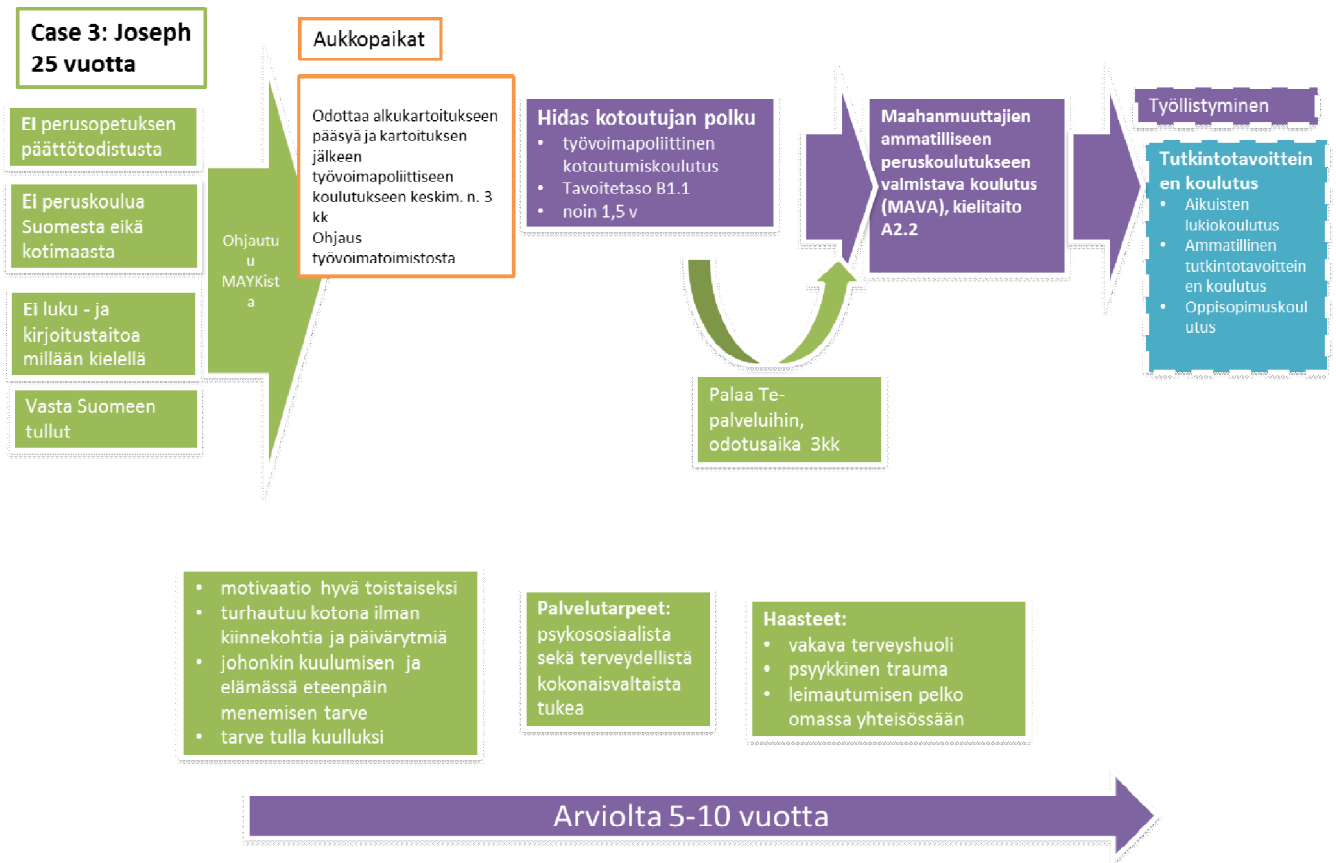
Case 3: Joseph 25 vuotta

Ei perusopetuksen päättötodistusta

Ei peruskoulua Suomesta eikä kotimaasta

Ei luku - ja kirjoitustaitoa millään kielellä

Vasta Suomeen tullut

Ohjautu u MAYKist a

Aukkopaikat

Odottaa alkukartoitukseen pääsyä ja kartoituksen jälkeen työvoimapoliittiseen koulutukseen keskim. n. 3 kk
Ohjaus työvoimatoimistosta

Hidas kotoutujan polku
• työvoimapoliittinen kotoutumiskoulutus
• Tavoitetaso B1.1
• noin 1,5 v

Palaa Te-palveluihin, odotusaika 3kk

Maahanmuuttajien ammatilliseen peruskoulutukseen valmistava koulutus (MAVA), kielitaito A2.2

Työllistyminen

Tutkintotavoittein en koulutus
• Aikuisten lukiokoulutus
• Ammatillinen tutkintotavoittein en koulutus
• Oppisopimuskoul utus

• motivaatio hyvä toistaiseksi
• turhautuu kotona ilman kiinnekohtia ja päivärytmiä
• johonkin kuulumisen ja elämässä eteenpäin menemisen tarve
• tarve tulla kuulluksi

Palvelutarpeet: psykososiaalista sekä terveydellistä kokonaisvaltaista tukea

Haasteet:
• vakava terveyshuoli
• psyykkinen trauma
• leimautumisen pelko omassa yhteisössään

Arviolta 5-10 vuotta